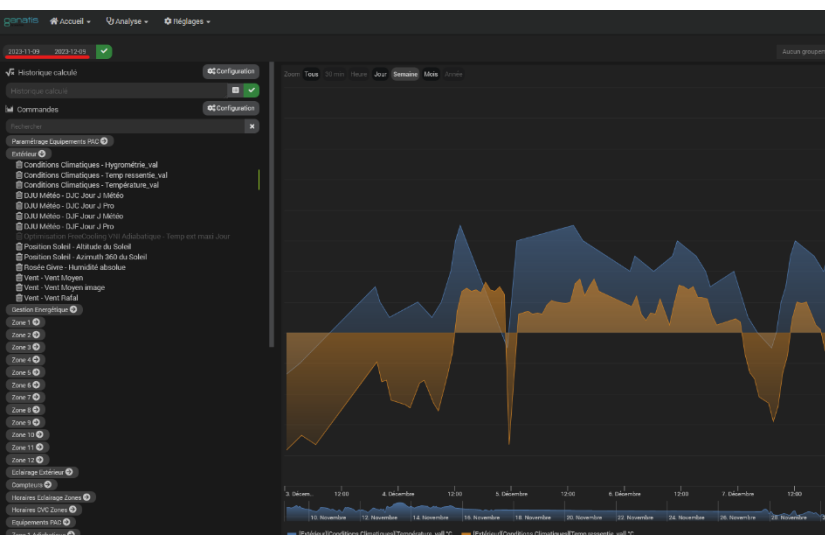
ganatis Accueil ▾ Analyse ▾ Réglages ▾

2023-11-09 2023-12-05

Aucun groupe

Historique calculé
Configuration
Historique calculé

Commandes
Configuration
Rechercher

Paramétrage Equipements PAC
Extérieur
Conditions Climatiques - Hygrométrie_val
Conditions Climatiques - Temp ressentie_val
Conditions Climatiques - Température_val
DJU Météo - DJC Jour J Météo
DJU Météo - DJC Jour J Pro
DJU Météo - DJF Jour J Météo
DJU Météo - DJF Jour J Pro
Optimisation FreeCooling VMI Adiabatique - Temp ext maxi Jour
Position Soleil - Altitude du Soleil
Position Soleil - Azimuth 360 du Soleil
Rosée Givre - Humidité absolue
Vent - Vent Moyen
Vent - Vent Moyen image
Vent - Vent Rafal
Gestion Energétique
Zone 1
Zone 2
Zone 3
Zone 4
Zone 5
Zone 6
Zone 7
Zone 8
Zone 9
Zone 10
Zone 11
Zone 12
Eclairage Extérieur
Compteurs
Horaires Eclairage Zones
Horaires CVC Zones
Equipements PAC
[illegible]

Zoom Tous 30 min Heure Jour Semaine Mois Année

3. Décem... 12:00 4. Décembre 12:00 5. Décembre 12:00 6. Décembre 12:00 7. Décembre 12:00

10. Novembre 12. Novembre 14. Novembre 16. Novembre 18. Novembre 20. Novembre 22. Novembre 24. Novembre 26. Novembre 28. Novembre

[Extérieur][Conditions Climatiques][Température_val] °C [Extérieur][Conditions Climatiques][Temp ressentie_val] °C